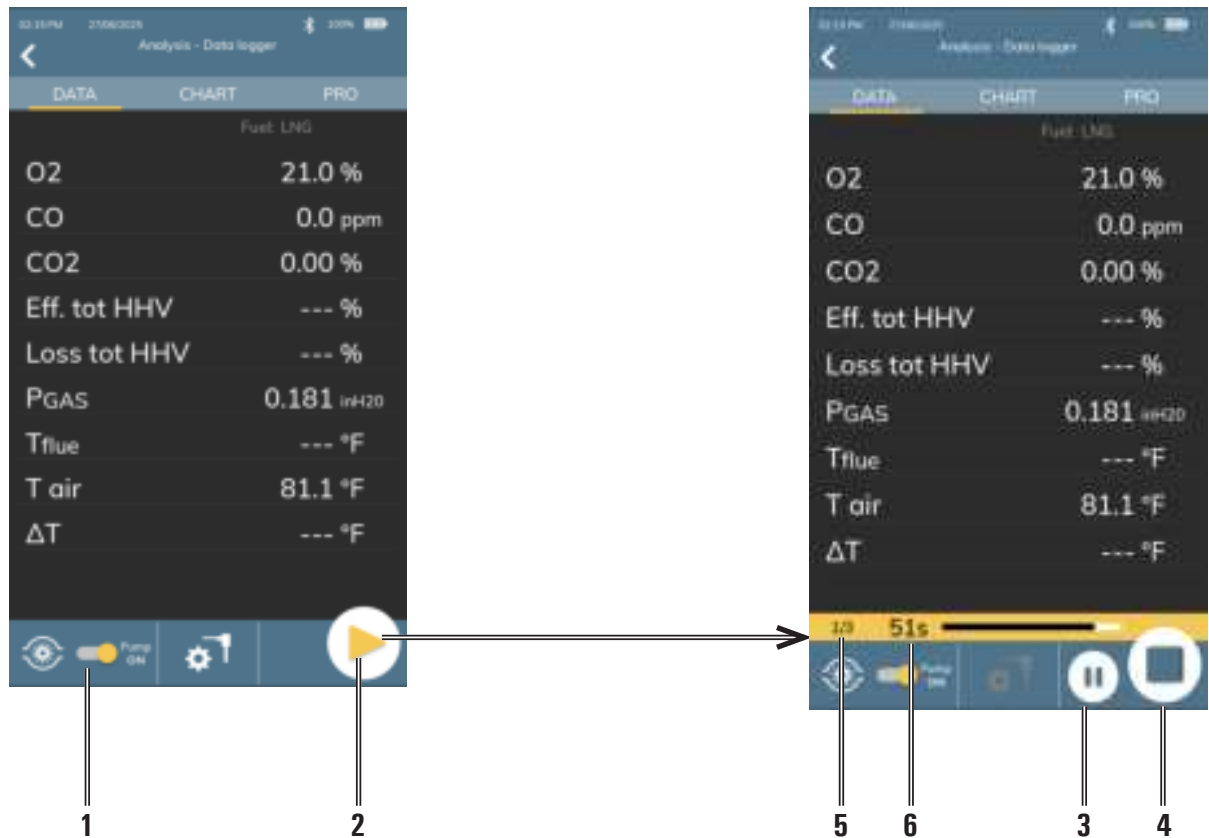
02:15 PM 27/06/2025 100%
Analysis - Data logger
DATA CHART PRO
Fuel: LNG
O2 21.0 %
CO 0.0 ppm
CO2 0.00 %
Eff. tot HHV --- %
Loss tot HHV --- %
PGAS 0.181 inH20
Tflue --- °F
T air 81.1 °F
ΔT --- °F
Pump ON

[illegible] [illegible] 100%
Analysis - Data logger
DATA CHART PRO
Fuel: LNG
O2 21.0 %
CO 0.0 ppm
CO2 0.00 %
Eff. tot HHV --- %
Loss tot HHV --- %
PGAS 0.181 inH20
Tflue --- °F
T air 81.1 °F
ΔT --- °F
1/3 51s
Pump ON

1 2 5 6 3 4